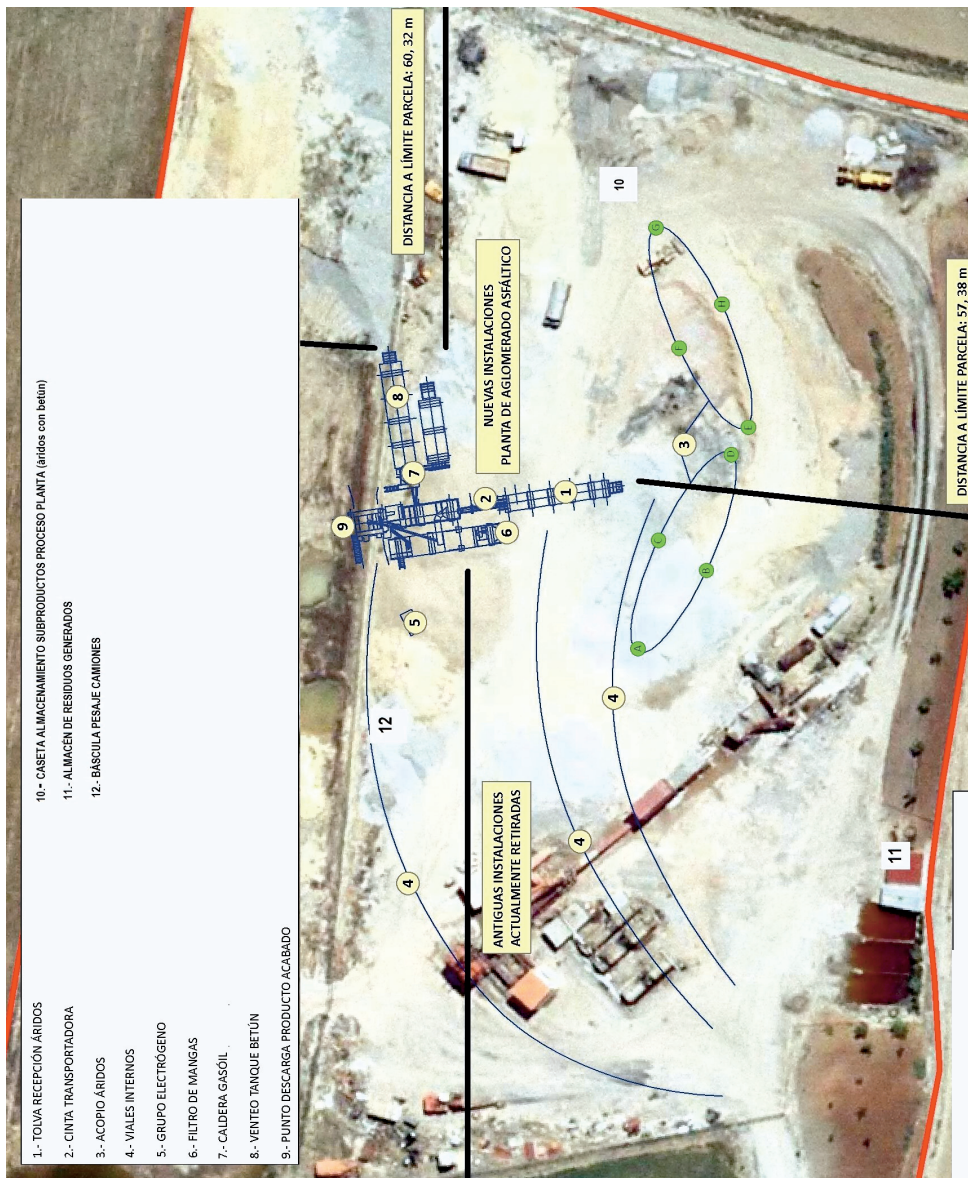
1.- TOLVA RECEPCIÓN ÁRIDOS

2.- CINTA TRANSPORTADORA

3.- ACOPIO ÁRIDOS

4.- VIALES INTERNOS

5.- GRUPO ELECTRÓGENO

6.- FILTRO DE MANGAS

7.- CALDERA GASÓIL

8.- VENTEO TANQUE BETÚN

9.- PUNTO DESCARGA PRODUCTO ACABADO

10.- CASETA ALMACENAMIENTO SUBPRODUCTOS PROCESO PLANTA (áridos con betún)

11.- ALMACÉN DE RESIDUOS GENERADOS

12.- BÁSCULA PESAJE CAMIONES

DISTANCIA A LÍMITE PARCELA: 60, 32 m

NUEVAS INSTALACIONES PLANTA DE AGLOMERADO ASFÁLTICO

DISTANCIA A LÍMITE PARCELA: 57, 38 m

ANTIGUAS INSTALACIONES ACTUALMENTE RETIRADAS

10

G

H

F

E

D

C

B

A

1

2

3

4

4

4

4

5

6

7

8

9

11

12